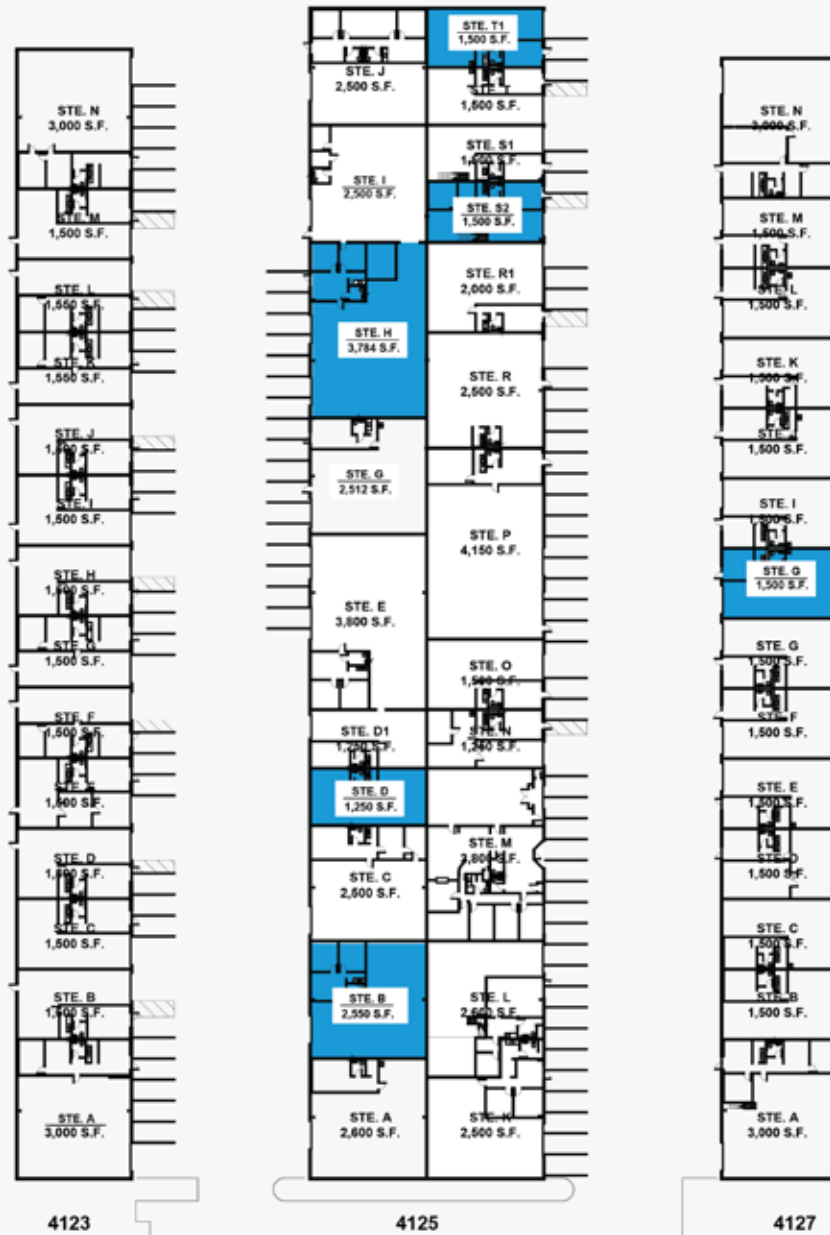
STE. N
3,000 S.F.

STE. M
1,500 S.F.

STE. L
1,550 S.F.

STE. K
1,550 S.F.

STE. J
1,500 S.F.

STE. I
1,500 S.F.

STE. H
1,500 S.F.

STE. G
1,500 S.F.

STE. F
1,500 S.F.

STE. E
1,500 S.F.

STE. D
1,500 S.F.

STE. C
1,500 S.F.

STE. B
1,500 S.F.

STE. A
3,000 S.F.

4123

STE. T1
1,500 S.F.

STE. J
2,500 S.F.

STE. T
1,500 S.F.

STE. S1
1,500 S.F.

STE. I
2,500 S.F.

STE. S2
1,500 S.F.

STE. R1
2,000 S.F.

STE. H
3,784 S.F.

STE. R
2,500 S.F.

STE. G
2,512 S.F.

STE. P
4,150 S.F.

STE. E
3,800 S.F.

STE. O
1,500 S.F.

STE. D1
1,250 S.F.

STE. N
1,250 S.F.

STE. D
1,250 S.F.

STE. M
3,800 S.F.

STE. C
2,500 S.F.

STE. B
2,550 S.F.

STE. L
2,600 S.F.

STE. A
2,600 S.F.

STE. K
2,500 S.F.

4125

STE. N
3,000 S.F.

STE. M
1,500 S.F.

STE. L
1,500 S.F.

STE. K
1,500 S.F.

STE. J
1,500 S.F.

STE. I
1,500 S.F.

STE. G
1,500 S.F.

STE. G
1,500 S.F.

STE. F
1,500 S.F.

STE. E
1,500 S.F.

STE. D
1,500 S.F.

STE. C
1,500 S.F.

STE. B
1,500 S.F.

STE. A
3,000 S.F.

4127